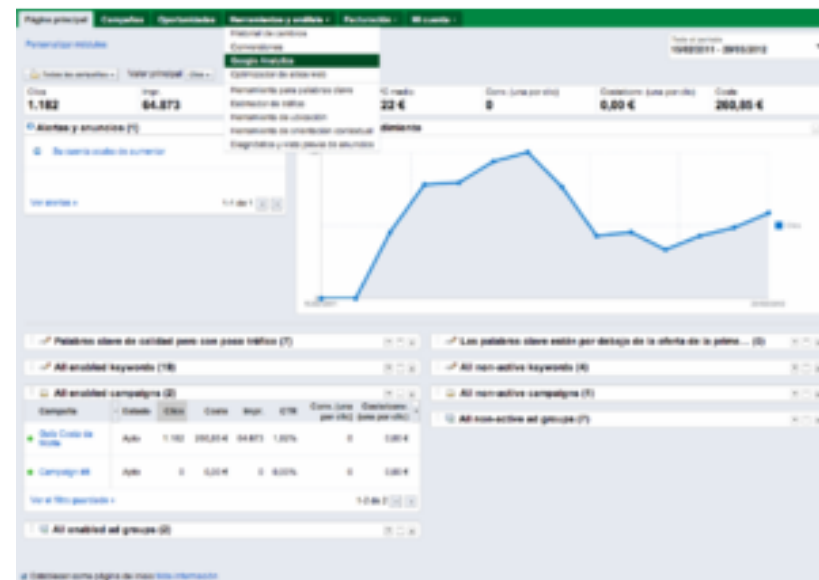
Página principal | Campañas | Oportunidades | Herramientas y análisis ▾ | Facturación ▾ | Mi cuenta ▾

Historial de cambios
Conversiones
Google Analytics
Optimización de sitios web
Herramienta para palabras clave
Estimador de tráfico
Herramienta de ubicación
Herramienta de orientación contextual
Diagnóstico y vista previa de anuncios

Personalizar módulos

Todo el periodo
15/02/2011 - 29/03/2012

Todas las campañas ▾ | Valor principal | Clics ▾

Clics
1.182

Impr.
64.873

CPC medio
22 €

Conv. (una por clic)
0

Coste/conv. (una por clic)
0,00 €

Coste
260,85 €

Alertas y anuncios (1)

Se cuenta quedó sin aumentar

Ver alertas »

1-1 de 1

rendimiento

Clics

Palabras clave de calidad pero con poco tráfico (7)

All enabled keywords (18)

All enabled campaigns (2)

| Campaña | Estado | Clics | Coste | Impr. | CTR | Conv. (una por clic) | Coste/conv. (una por clic) |
|---|---|---|---|---|---|---|---|
| Bajo Costa de Huelva | Activ | 1.182 | 260,85 € | 64.873 | 1,82% | 0 | 0,00 € |
| Campaign #6 | Activ | 0 | 0,00 € | 0 | 0,00% | 0 | 0,00 € |

Ver el filtro guardado »

1-2 de 2

All enabled ad groups (2)

Las palabras clave están por debajo de la oferta de la prime... (0)

All non-active keywords (4)

All non-active campaigns (1)

All non-active ad groups (1)

Seleccionar como página de inicio Más información